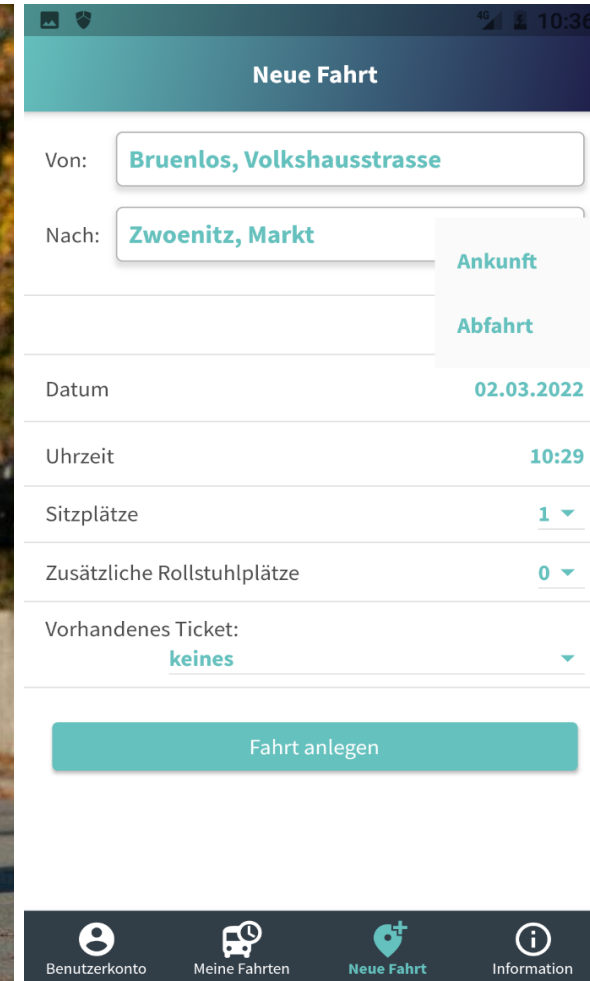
4G 10:36

Neue Fahrt

Von: Bruenlos, Volkshausstrasse

Nach: Zwoenitz, Markt

Ankunft

Abfahrt

Datum 02.03.2022

Uhrzeit 10:29

Sitzplätze 1

Zusätzliche Rollstuhlplätze 0

Vorhandenes Ticket:
keines

Fahrt anlegen

Benutzerkonto Meine Fahrten Neue Fahrt Information